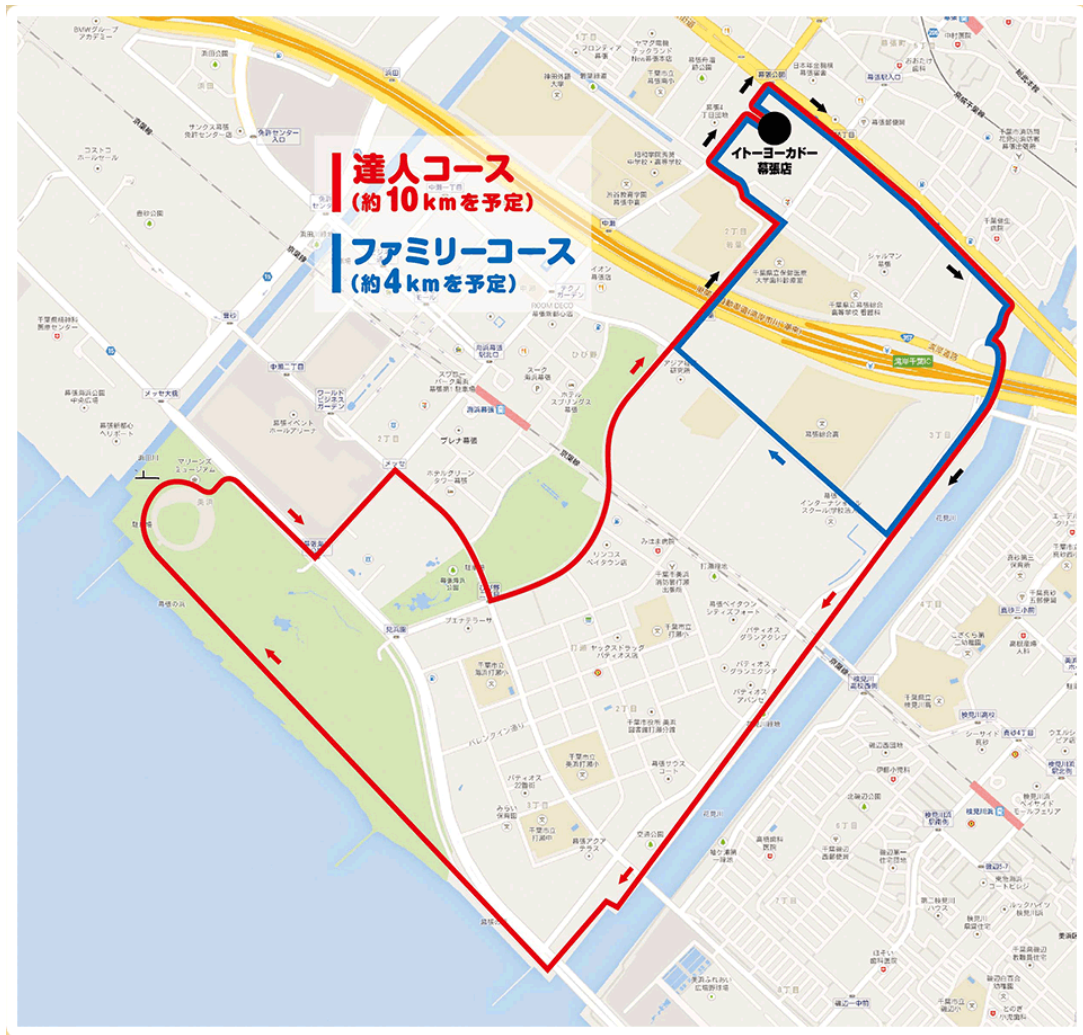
達人コース
(約10kmを予定)

ファミリーコース
(約4kmを予定)

イトーヨーカドー
幕張店

BMWグループ
アカデミー
浜田公園
サンクス浜田
幕張センター前
京葉線
コストコ
ホールセール
幕張新都心
ヘリポート
メッセ大橋
幕張メッセ
幕張イベント
ホールアリーナ
ワールド
ビジネス
ガーデン
海浜幕張
プレナ幕張
ホテルグリーン
タワー幕張
マリーンズ
ミュージアム
美浜
幕張の浜
美浜園
打瀬
パレンティア通り
打瀬小
美浜打瀬小
打瀬中
花見川
浜田川
京葉道路
湾岸習志野
幕張IC
千葉県立幕張総合高校
神田外語大学
放送大学
千葉県立
幕張総合
幕張インターナショナルスクール
幕張ベイタウン
パティオス
幕張西
幕張本郷
検見川浜
幕張本郷中